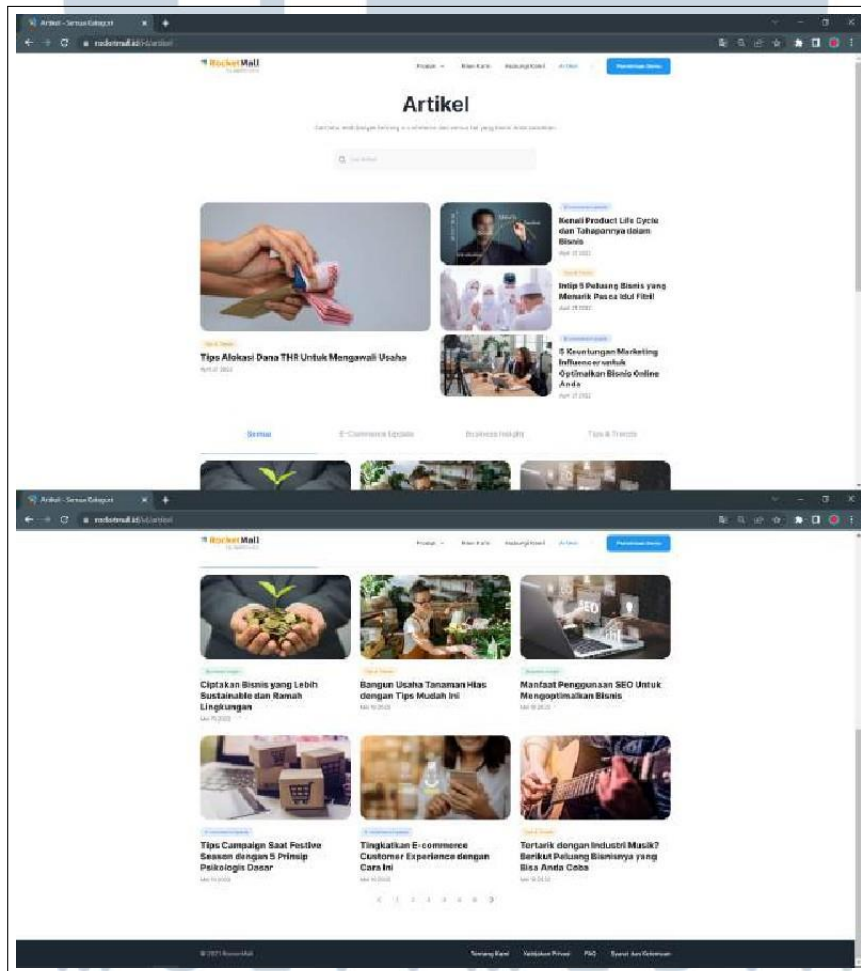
Artikel - Semua Kategori
rocketmall.id/artikel

RocketMall

Produk
Blog
Artikel
Pendaftaran Gratis

Artikel

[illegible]

Cari Artikel

Tips & Trends
Tips Alokasi Dana THR Untuk Mengawali Usaha
April 21 2022

E-Commerce Update
Kenali Product Life Cycle dan Tahapannya dalam Bisnis
April 21 2022

Tips & Trends
Intip 5 Peluang Bisnis yang Menarik Pasca Idul Fitri!
April 21 2022

E-Commerce Update
5 Keuntungan Marketing Influencer untuk Optimalkan Bisnis Online Anda
April 21 2022

Semua
E-Commerce Update
Business Insight
Tips & Trends

Artikel - Semua Kategori
rocketmall.id/artikel

RocketMall

Business Insight
Ciptakan Bisnis yang Lebih Sustainable dan Ramah Lingkungan
Mei 19 2022

Tips & Trends
Bangun Usaha Tanaman Hias dengan Tips Mudah Ini
Mei 19 2022

Business Insight
Manfaat Penggunaan SEO Untuk Mengoptimalkan Bisnis
Mei 18 2022

E-Commerce Update
Tips Campaign Saat Festive Season dengan 5 Prinsip Psikologis Dasar
Mei 18 2022

E-Commerce Update
Tingkatkan E-commerce Customer Experience dengan Cara Ini
Mei 18 2022

Tips & Trends
Tertarik dengan Industri Musik? Berikut Peluang Bisnisnya yang Bisa Anda Coba
Mei 18 2022

< 1 2 3 4 5 6 >

© 2021 RocketMall
Tentang Kami
Kebijakan Privasi
FAQ
Syarat dan Ketentuan